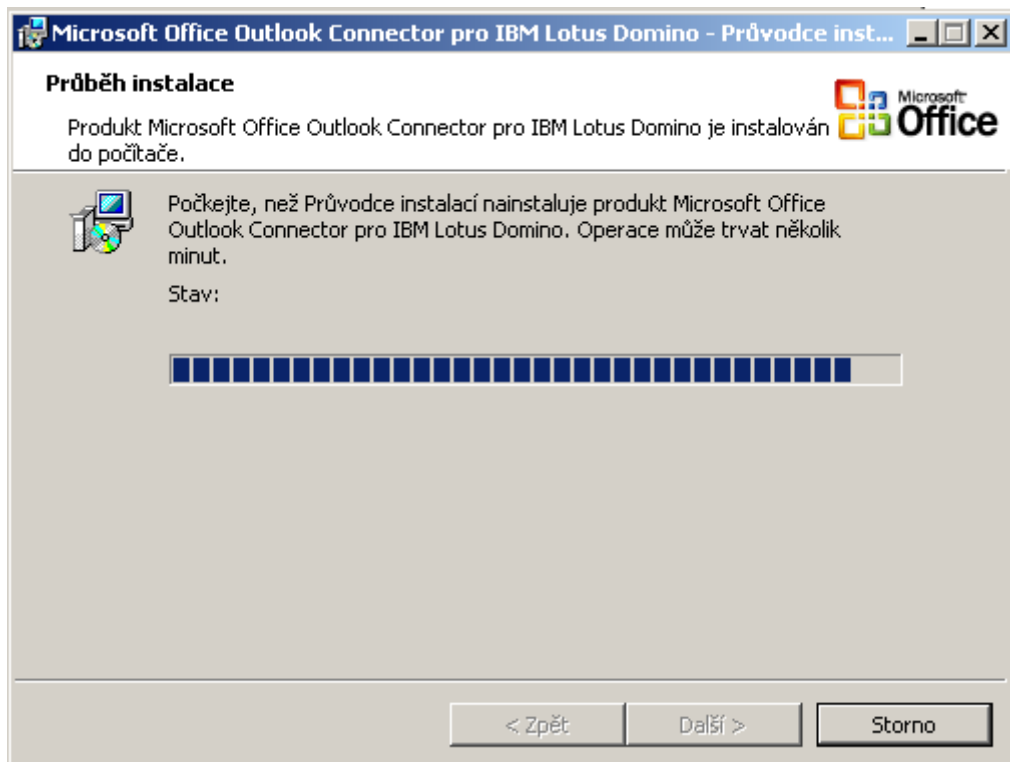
Microsoft Office Outlook Connector pro IBM Lotus Domino - Průvodce inst...

Průběh instalace

Produkt Microsoft Office Outlook Connector pro IBM Lotus Domino je instalován do počítače.

Microsoft Office

Počkejte, než Průvodce instalací nainstaluje produkt Microsoft Office Outlook Connector pro IBM Lotus Domino. Operace může trvat několik minut.

Stav:

< Zpět

Další >

Storno